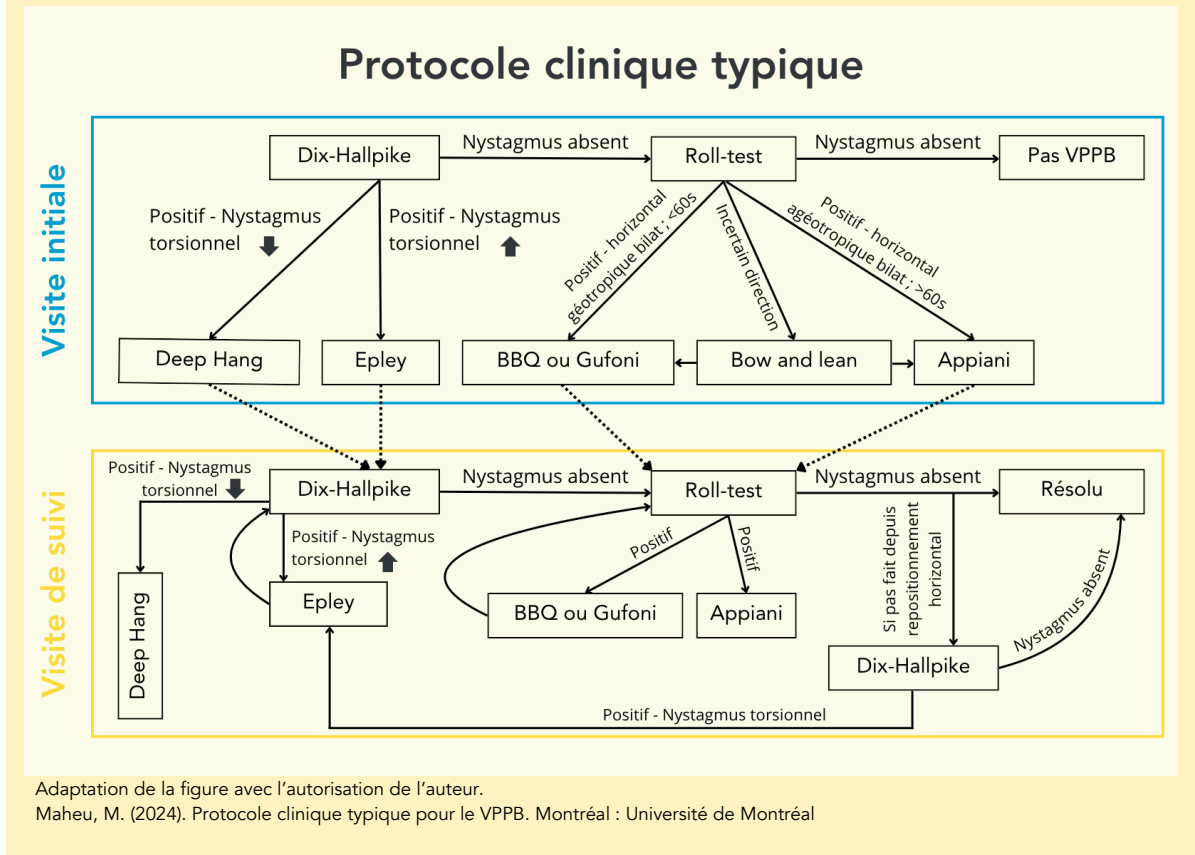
Protocole clinique typique

Visite initiale

Dix-Hallpike

Nystagmus absent

Roll-test

Nystagmus absent

Pas VPPB

Positif - Nystagmus torsionnel ⬇

Positif - Nystagmus torsionnel ⬆

Positif - horizontal géotropique bilat ; <60s

Incertain direction

Positif - horizontal agéotropique bilat ; >60s

Deep Hang

Epley

BBQ ou Gufoni

Bow and lean

Appiani

Visite de suivi

Positif - Nystagmus torsionnel ⬇

Dix-Hallpike

Nystagmus absent

Roll-test

Nystagmus absent

Résolu

Positif - Nystagmus torsionnel ⬆

Positif

Positif

Si pas fait depuis repositionnement horizontal

Nystagmus absent

Deep Hang

Epley

BBQ ou Gufoni

Appiani

Dix-Hallpike

Positif - Nystagmus torsionnel

Adaptation de la figure avec l'autorisation de l'auteur.
Maheu, M. (2024). Protocole clinique typique pour le VPPB. Montréal : Université de Montréal